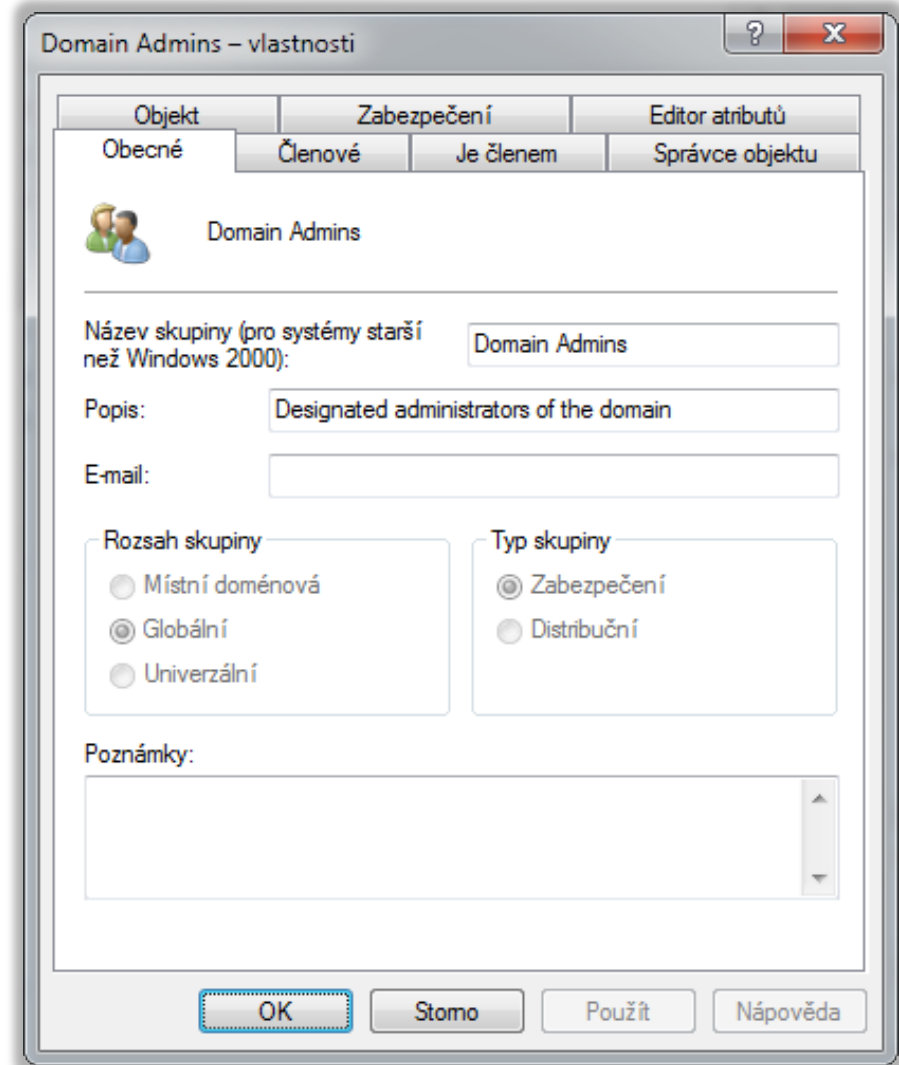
Domain Admins – vlastnosti

?

X

Objekt

Zabezpečení

Editor atributů

Obecné

Členové

Je členem

Správce objektu

Domain Admins

Název skupiny (pro systémy starší než Windows 2000):

Domain Admins

Popis:

Designated administrators of the domain

E-mail:

Rozsah skupiny

Místní doménová

Globální

Univerzální

Typ skupiny

Zabezpečení

Distribuční

Poznámky:

OK

Storno

Použít

Nápověda